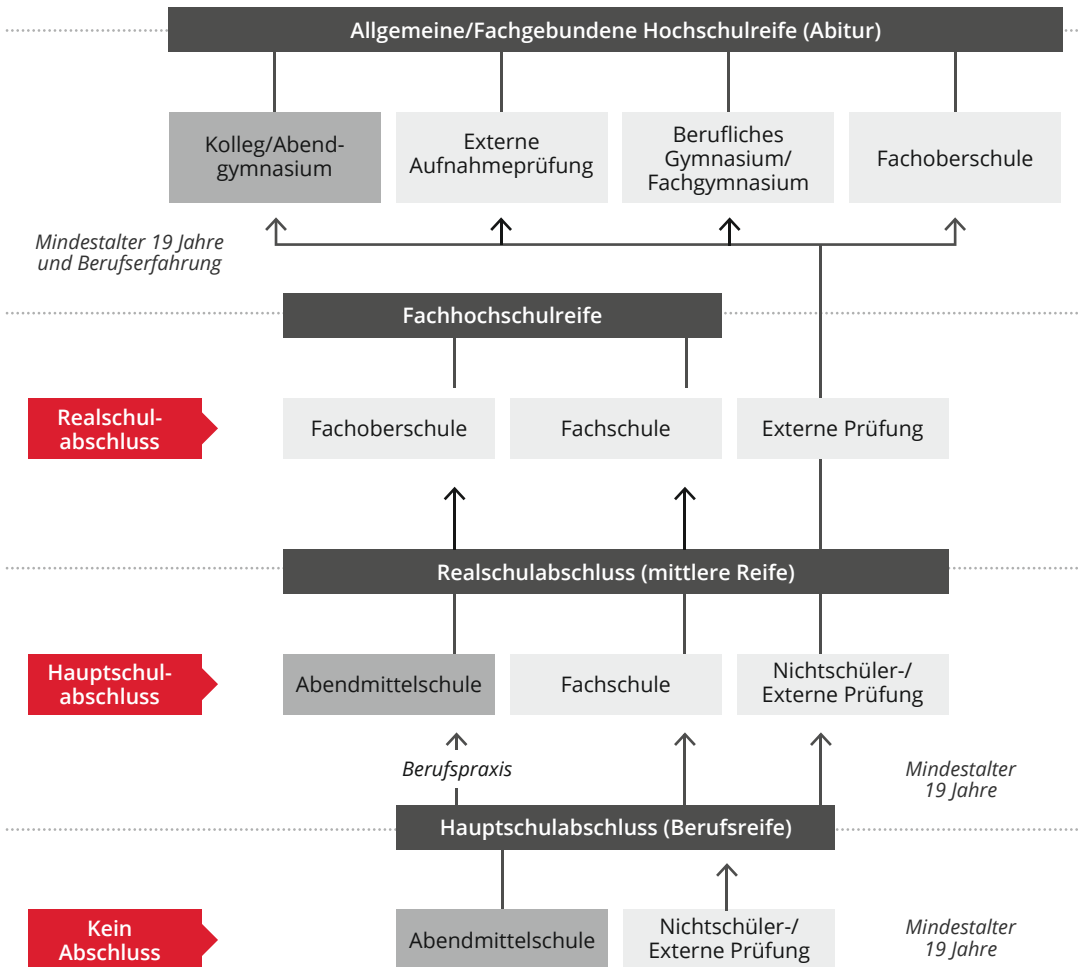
Allgemeine/Fachgebundene Hochschulreife (Abitur)

Kolleg/Abendgymnasium

Externe Aufnahmeprüfung

Berufliches Gymnasium/ Fachgymnasium

Fachoberschule

Mindestalter 19 Jahre und Berufserfahrung

Fachhochschulreife

Realschulabschluss

Fachoberschule

Fachschule

Externe Prüfung

Realschulabschluss (mittlere Reife)

Hauptschulabschluss

Abendmittelschule

Fachschule

Nichtschüler-/ Externe Prüfung

Berufspraxis

Mindestalter 19 Jahre

Hauptschulabschluss (Berufsreife)

Kein Abschluss

Abendmittelschule

Nichtschüler-/ Externe Prüfung

Mindestalter 19 Jahre